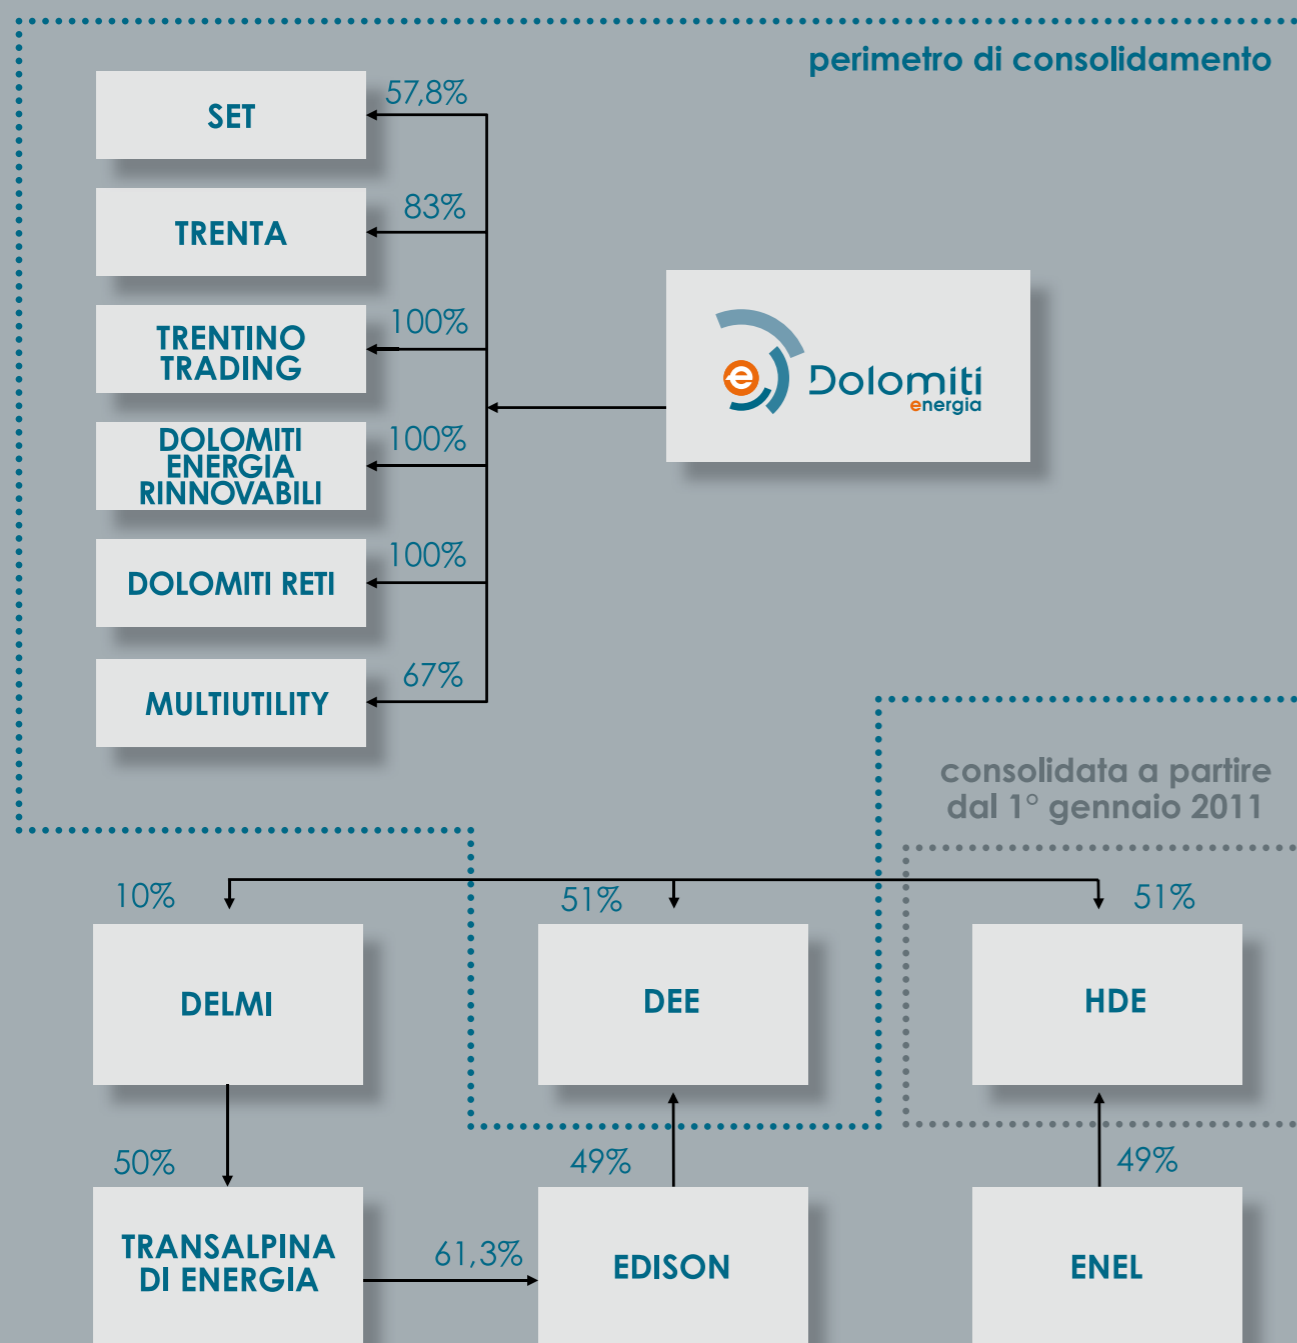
perimetro di consolidamento

SET
57,8%

TRENTA
83%

TRENTINO TRADING
100%

DOLOMITI ENERGIA RINNOVABILI
100%

DOLOMITI RETI
100%

MULTIUTILITY
67%

e Dolomiti energia

consolidata a partire dal 1° gennaio 2011

10%
51%
51%

DELMI

DEE

HDE

50%
49%
49%

TRANSALPINA DI ENERGIA
61,3%
EDISON

ENEL